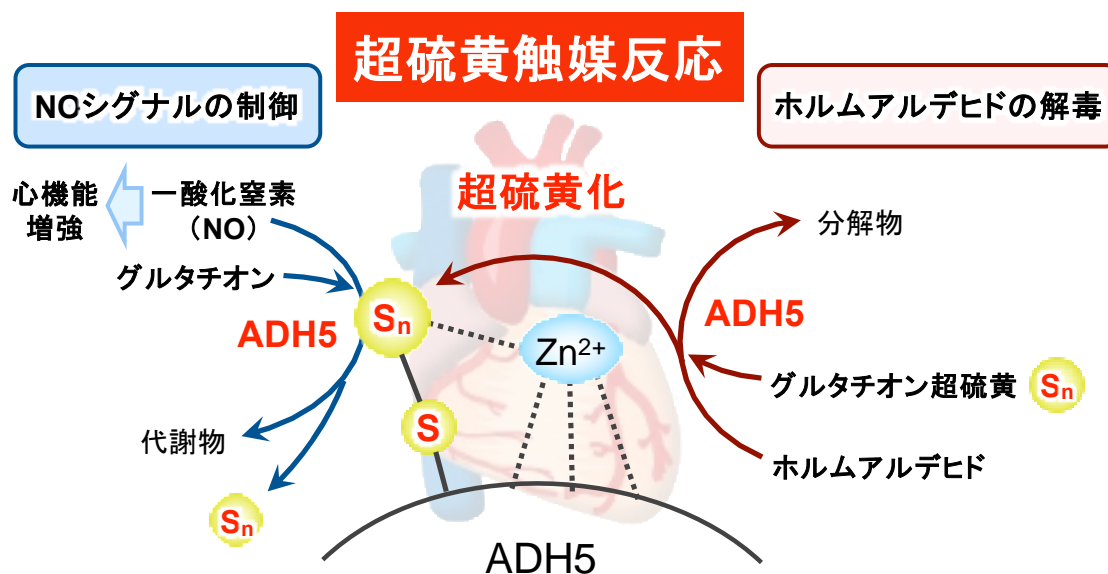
超硫黄触媒反応

NOシグナルの制御

ホルムアルデヒドの解毒

心機能増強

一酸化窒素（NO）

超硫黄化

分解物

グルタチオン

$S_n$

ADH5

$Zn^{2+}$

ADH5

グルタチオン超硫黄 $S_n$

S

代謝物

ホルムアルデヒド

$S_n$

ADH5